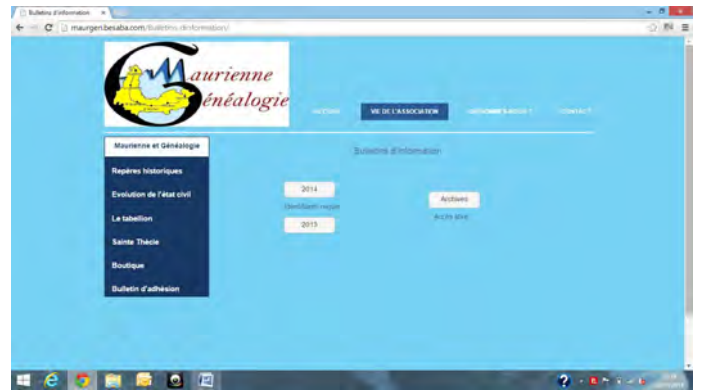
Bulletins d'information
maurgen.besaba.com/bulletins-dinformation/

Maurienne Généalogie

ACCUEIL
VIE DE L'ASSOCIATION
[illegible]
CONTACT

Maurienne et Généalogie
Repères historiques
Evolution de l'état civil
Le tabellion
Sainte Thécle
Boutique
Bulletin d'adhésion

Bulletins d'information

2014
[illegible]
2015

Archives
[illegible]